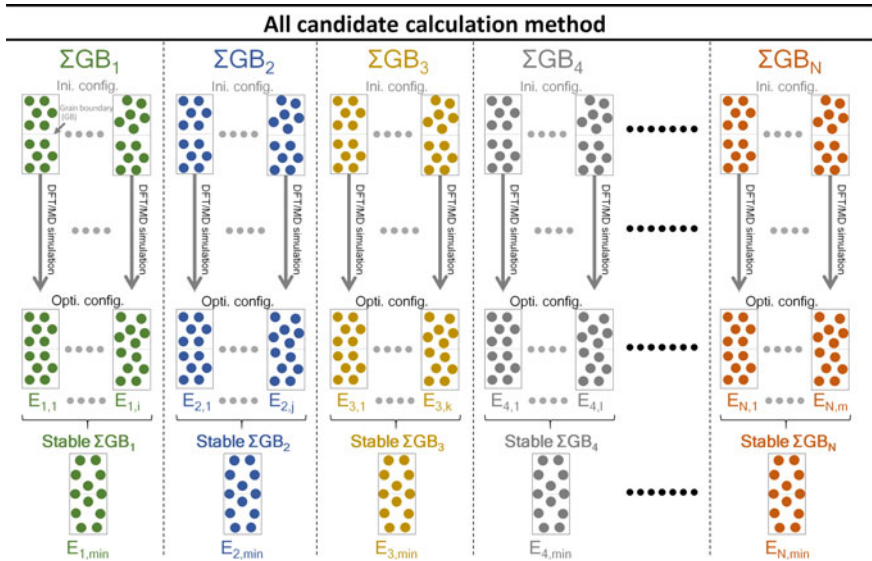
All candidate calculation method

$\Sigma GB_1$

Ini. config.

Grain boundary (GB)

DFT/MD simulation

DFT/MD simulation

Opti. config.

$E_{1,1}$ $E_{1,i}$

Stable $\Sigma GB_1$

$E_{1,min}$

$\Sigma GB_2$

Ini. config.

DFT/MD simulation

DFT/MD simulation

Opti. config.

$E_{2,1}$ $E_{2,j}$

Stable $\Sigma GB_2$

$E_{2,min}$

$\Sigma GB_3$

Ini. config.

DFT/MD simulation

DFT/MD simulation

Opti. config.

$E_{3,1}$ $E_{3,k}$

Stable $\Sigma GB_3$

$E_{3,min}$

$\Sigma GB_4$

Ini. config.

DFT/MD simulation

DFT/MD simulation

Opti. config.

$E_{4,1}$ $E_{4,l}$

Stable $\Sigma GB_4$

$E_{4,min}$

$\Sigma GB_N$

Ini. config.

DFT/MD simulation

DFT/MD simulation

Opti. config.

$E_{N,1}$ $E_{N,m}$

Stable $\Sigma GB_N$

$E_{N,min}$